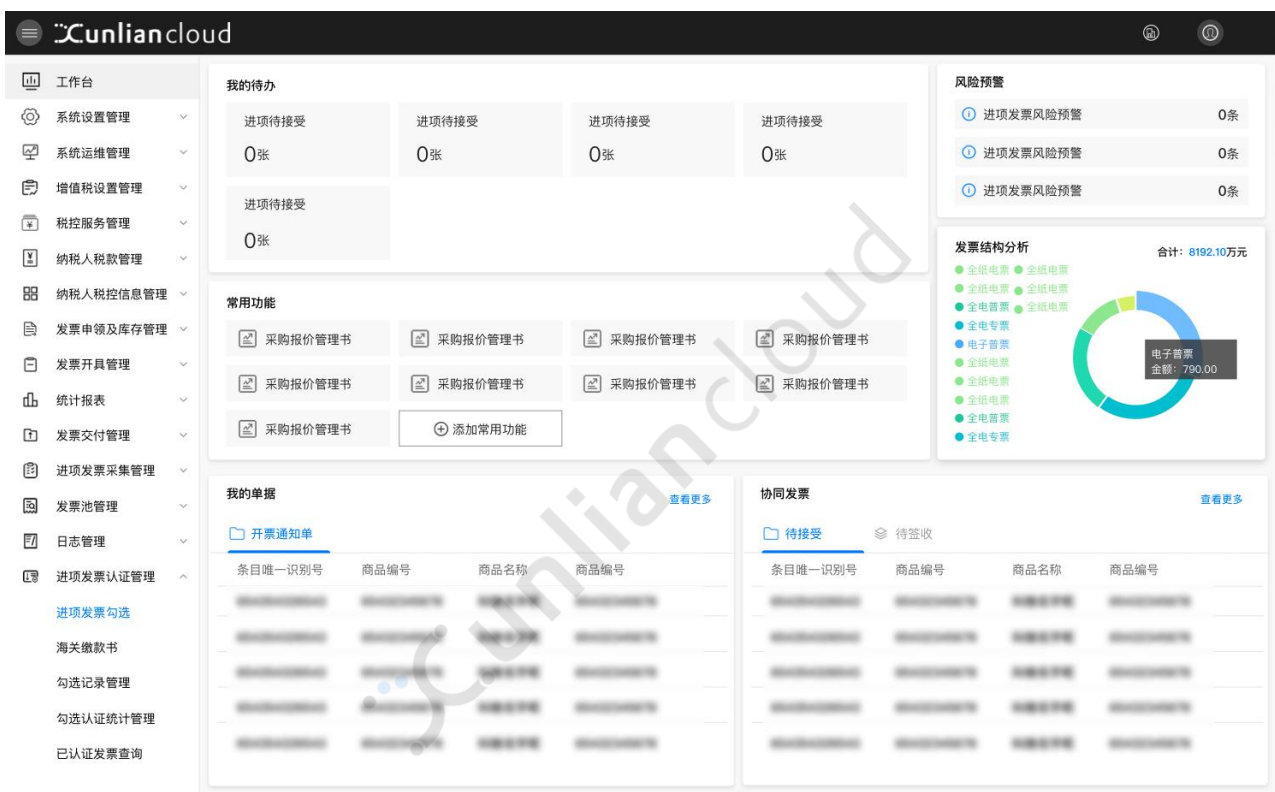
Cunliancloud

工作台
系统设置管理
系统运维管理
增值税设置管理
税控服务管理
纳税人税款管理
纳税人税控信息管理
发票申领及库存管理
发票开具管理
统计报表
发票交付管理
进项发票采集管理
发票池管理
日志管理
进项发票认证管理
进项发票勾选
海关缴款书
勾选记录管理
勾选认证统计管理
已认证发票查询

我的待办

进项待接受
0张
进项待接受
0张
进项待接受
0张
进项待接受
0张
进项待接受
0张

风险预警
进项发票风险预警 0条
进项发票风险预警 0条
进项发票风险预警 0条

常用功能
采购报价管理书
采购报价管理书
采购报价管理书
采购报价管理书
采购报价管理书
采购报价管理书
采购报价管理书
采购报价管理书
采购报价管理书
添加常用功能

发票结构分析
合计: 8192.10万元
全纸电票 全纸电票
全纸电票 全纸电票
全电普票 全纸电票
全电专票
电子普票
全纸电票
全纸电票
全纸电票
全电普票
全电专票
电子普票
金额: 790.00

我的单据
查看更多
开票通知单
| 条目唯一识别号 | 商品编号 | 商品名称 | 商品编号 |
|---|---|---|---|
| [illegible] | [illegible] | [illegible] | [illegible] |
| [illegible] | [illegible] | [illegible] | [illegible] |
| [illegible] | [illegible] | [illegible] | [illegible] |
| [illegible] | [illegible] | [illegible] | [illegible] |
| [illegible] | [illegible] | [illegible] | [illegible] |

协同发票
查看更多
待接受 待签收
| 条目唯一识别号 | 商品编号 | 商品名称 | 商品编号 |
|---|---|---|---|
| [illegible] | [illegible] | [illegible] | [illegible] |
| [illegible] | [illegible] | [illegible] | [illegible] |
| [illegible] | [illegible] | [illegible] | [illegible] |
| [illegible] | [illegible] | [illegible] | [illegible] |
| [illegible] | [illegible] | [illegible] | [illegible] |

Cunliancloud